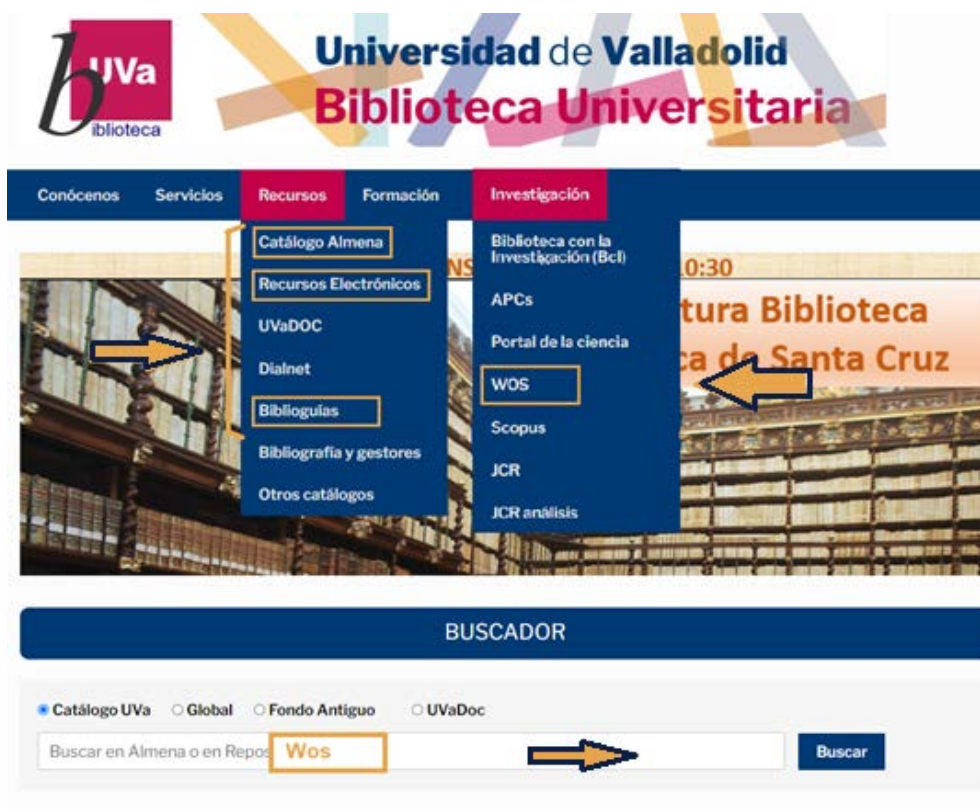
b UVa iblioteca

Universidad de Valladolid
Biblioteca Universitaria

Conócenos Servicios Recursos Formación Investigación

Catálogo Almena
Recursos Electrónicos
UVaDOC
Dialnet
Biblioguías
Bibliografía y gestores
Otros catálogos

Biblioteca con la Investigación (BcI)
APCs
Portal de la ciencia
WOS
Scopus
JCR
JCR análisis

NS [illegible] 10:30
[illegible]tura Biblioteca
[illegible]ca de Santa Cruz

BUSCADOR

Catálogo UVa Global Fondo Antiguo UVaDoc

Buscar en Almena o en Repos Wos

Buscar